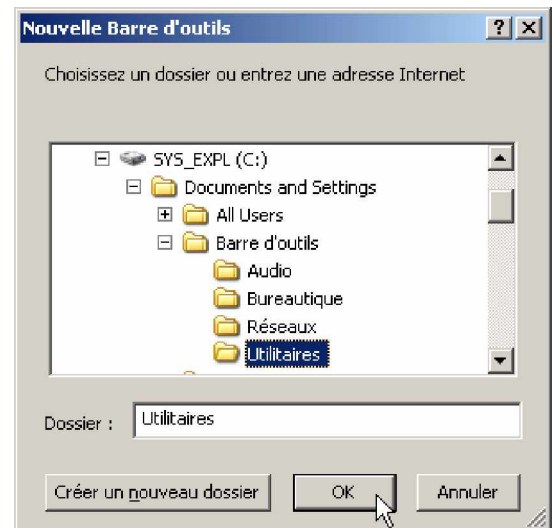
Nouvelle Barre d'outils

?

X

Choisissez un dossier ou entrez une adresse Internet

SYS_EXPL (C:)

Documents and Settings

All Users

Barre d'outils

Audio

Bureautique

Réseaux

Utilitaires

Dossier :

Utilitaires

Créer un nouveau dossier

OK

Annuler